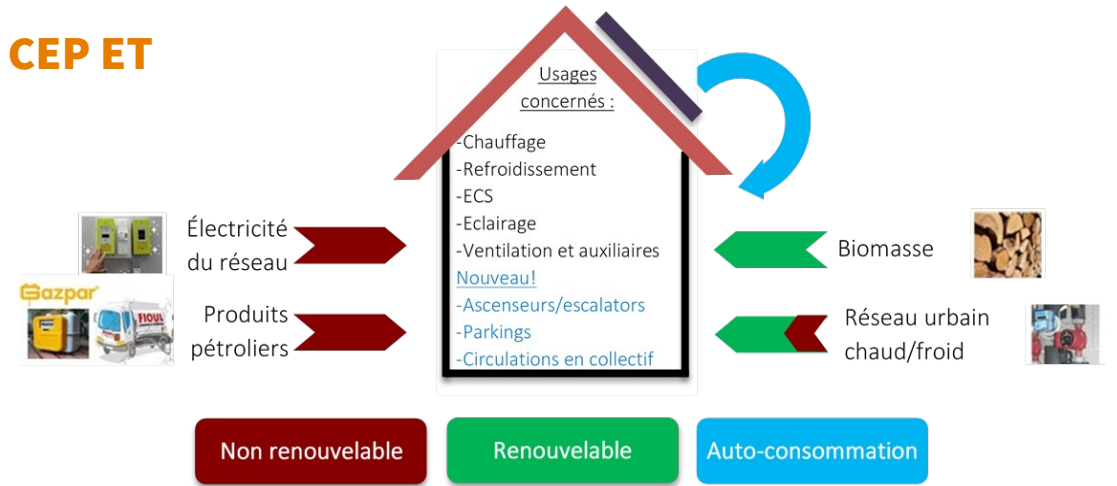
CEP ET

Usages concernés :

-Chauffage
-Refroidissement
-ECS
-Eclairage
-Ventilation et auxiliaires
Nouveau!
-Ascenseurs/escalators
-Parkings
-Circulations en collectif

Électricité du réseau

Gazpar

FIOUL

Produits pétroliers

Biomasse

Réseau urbain chaud/froid

Non renouvelable

Renouvelable

Auto-consommation